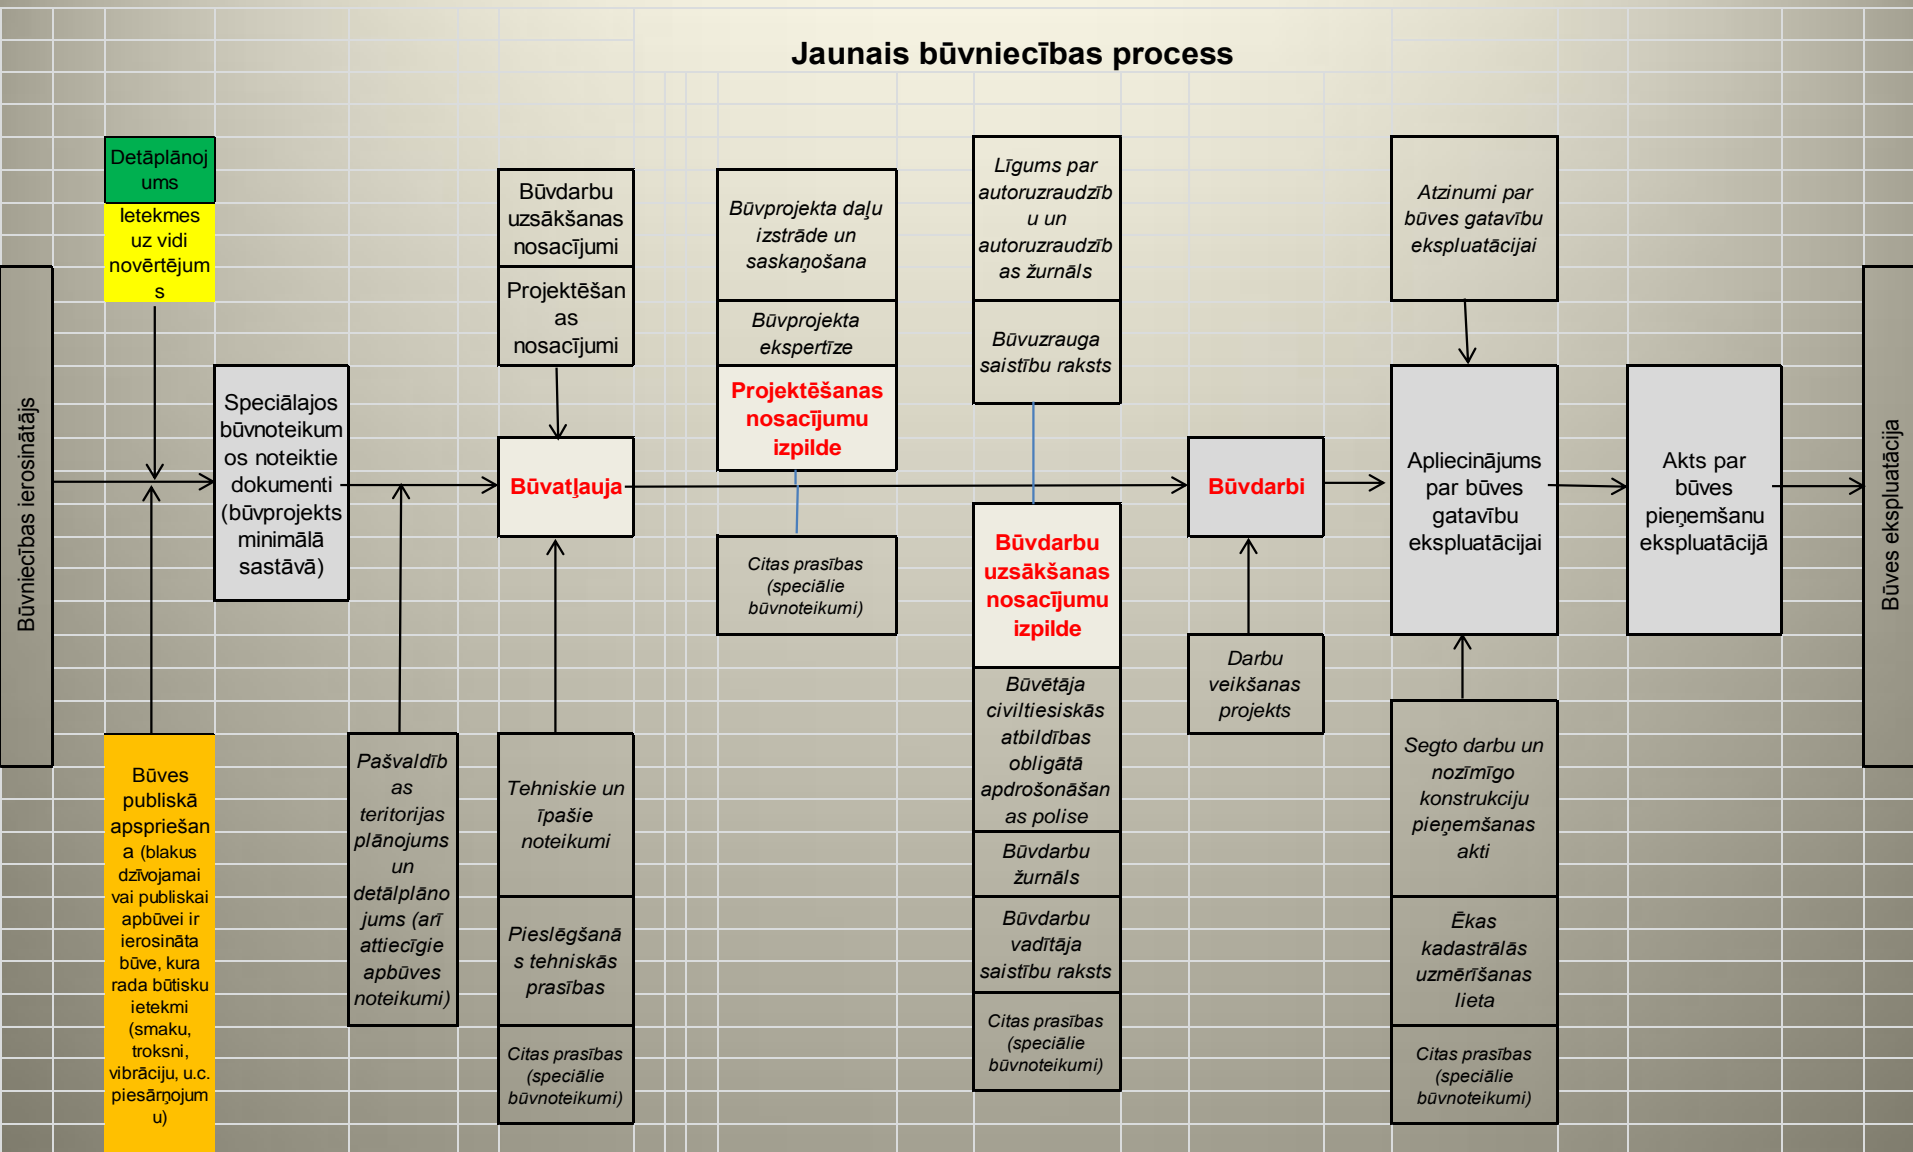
Jaunais būvniecības process

Būvniecības ierosinātājs

Detāplānojums

Ietekmes uz vidi novērtējums

Būves publiskā apspriešana (blakus dzīvojamai vai publiskai apbūvei ir ierosināta būve, kura rada būtisku ietekmi (smaku, troksni, vibrāciju, u.c. piesārņojumu)

Speciālajos būvnoteikumos noteiktie dokumenti (būvprojekts minimālā sastāvā)

Pašvaldības teritorijas plānojums un detālplānojums (arī attiecīgie apbūves noteikumi)

Būvdarbu uzsākšanas nosacījumi

Projektēšanas nosacījumi

Būvatļauja

Tehniskie un īpašie noteikumi

Pieslēgšanās tehniskās prasības

Citas prasības (speciālie būvnoteikumi)

Būvprojekta daļu izstrāde un saskaņošana

Būvprojekta ekspertīze

Projektēšanas nosacījumu izpilde

Citas prasības (speciālie būvnoteikumi)

Līgums par autoruzraudzību un autoruzraudzības žurnāls

Būvuzrauga saistību raksts

Būvdarbu uzsākšanas nosacījumu izpilde

Būvētāja civiltiesiskās atbildības obligātā apdrošināšanas polise

Būvdarbu žurnāls

Būvdarbu vadītāja saistību raksts

Citas prasības (speciālie būvnoteikumi)

Būvdarbi

Darbu veikšanas projekts

Atzinumi par būves gatavību ekspluatācijai

Apliecinājums par būves gatavību ekspluatācijai

Segto darbu un nozīmīgo konstrukciju pieņemšanas akti

Ēkas kadastrālās uzmērīšanas lieta

Citas prasības (speciālie būvnoteikumi)

Akts par būves pieņemšanu ekspluatācijā

Būves ekspluatācija